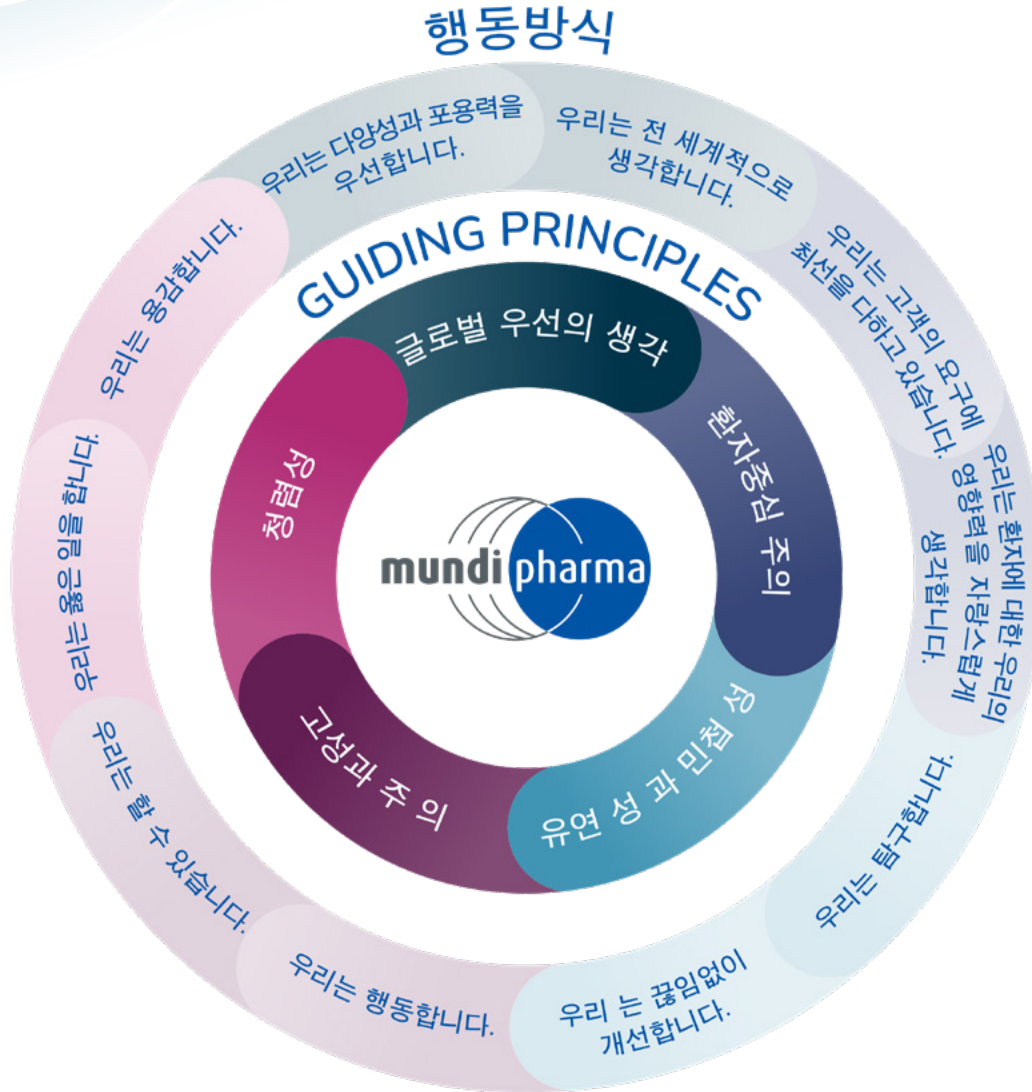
행동방식

우리는 다양성과 포용력을 우선합니다.

우리는 전 세계적으로 생각합니다.

우리는 고객의 요구에 최선을 다하고 있습니다.

우리는 환자에 대한 우리의 영향력을 자랑스럽게 생각합니다.

우리는 탐구합니다.

우리 는 끊임없이 개선합니다.

우리는 행동합니다.

우리는 할 수 있습니다.

우리는 옳은 일을 합니다.

우리는 용감합니다.

GUIDING PRINCIPLES

글로벌 우선의 생각

환자중심 주의

유연 성 과 민첩 성

고성과 주 의

청렴성

mundipharma